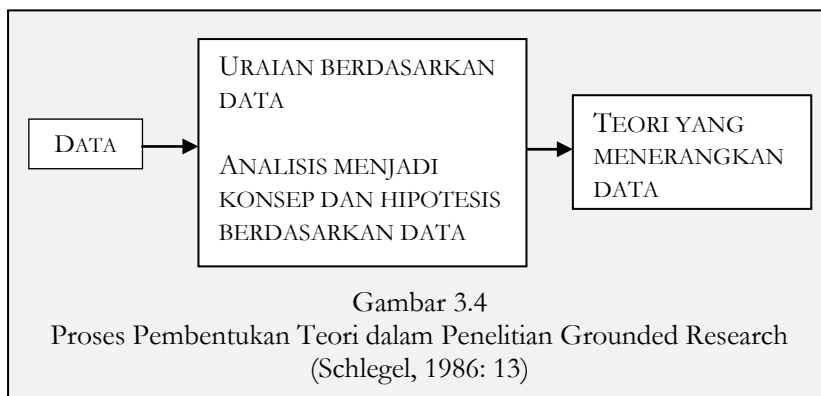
DATA

URAIAN BERDASARKAN DATA

ANALISIS MENJADI KONSEP DAN HIPOTESIS BERDASARKAN DATA

TEORI YANG MENERANGKAN DATA

Gambar 3.4
Proses Pembentukan Teori dalam Penelitian Grounded Research
(Schlegel, 1986: 13)